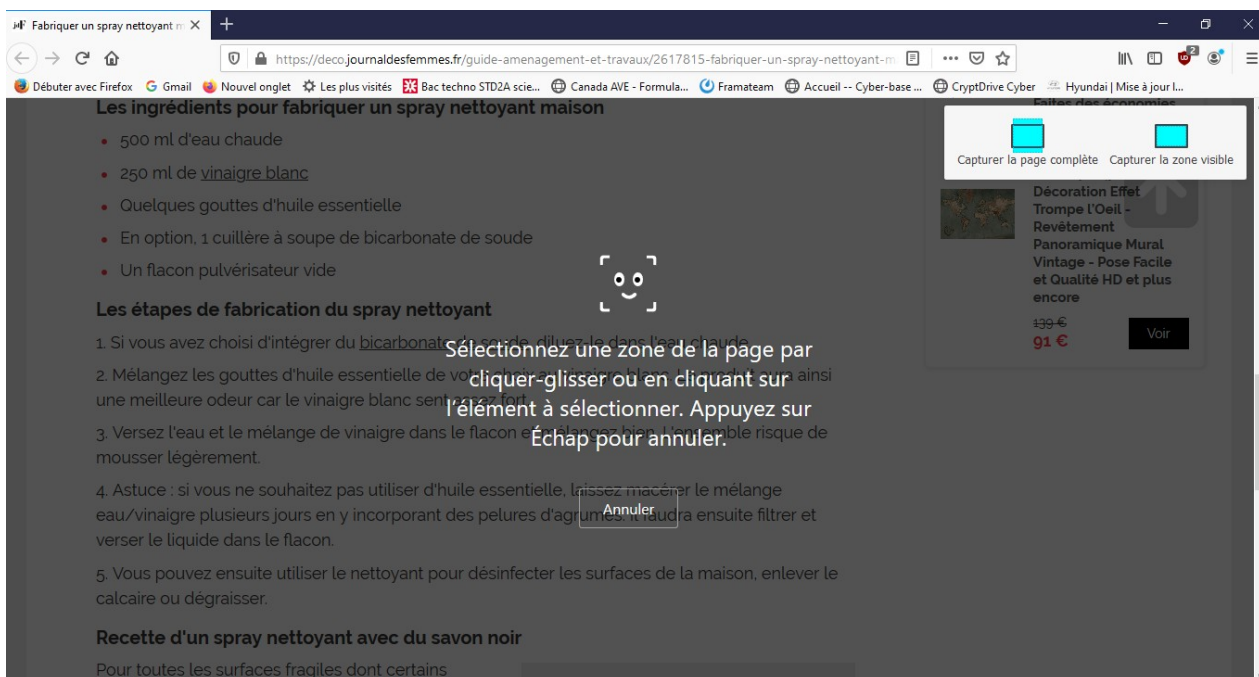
Fabriquer un spray nettoyant m ×
+

https://deco.journaldesfemmes.fr/guide-amenagement-et-travaux/2617815-fabriquer-un-spray-nettoyant-m

Débuter avec Firefox  Gmail  Nouvel onglet  Les plus visités  Bac techno STD2A scie...  Canada AVE - Formula...  Framateam  Accueil -- Cyber-base ...  CryptDrive Cyber  Hyundai | Mise à jour l...

Les ingrédients pour fabriquer un spray nettoyant maison

- 500 ml d'eau chaude
- 250 ml de vinaigre blanc
- Quelques gouttes d'huile essentielle
- En option, 1 cuillère à soupe de bicarbonate de soude
- Un flacon pulvérisateur vide

Les étapes de fabrication du spray nettoyant

1. Si vous avez choisi d'intégrer du bicarbonate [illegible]

2. Mélangez les gouttes d'huile essentielle de vo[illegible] ainsi une meilleure odeur car le vinaigre blanc sent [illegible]

3. Versez l'eau et le mélange de vinaigre dans le flacon e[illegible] risque de mousser légèrement.

4. Astuce : si vous ne souhaitez pas utiliser d'huile essentielle, l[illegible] le mélange eau/vinaigre plusieurs jours en y incorporant des pelures d'agr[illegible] ensuite filtrer et verser le liquide dans le flacon.

5. Vous pouvez ensuite utiliser le nettoyant pour désinfecter les surfaces de la maison, enlever le calcaire ou dégraisser.

Recette d'un spray nettoyant avec du savon noir

Pour toutes les surfaces fragiles dont certains

Sélectionnez une zone de la page par cliquer-glisser ou en cliquant sur l'élément à sélectionner. Appuyez sur Échap pour annuler.

Annuler

Capturer la page complète
Capturer la zone visible

Faites des économies
Décoration Effet Trompe l'Oeil - Revêtement Panoramique Mural Vintage - Pose Facile et Qualité HD et plus encore
139 €
91 €
Voir